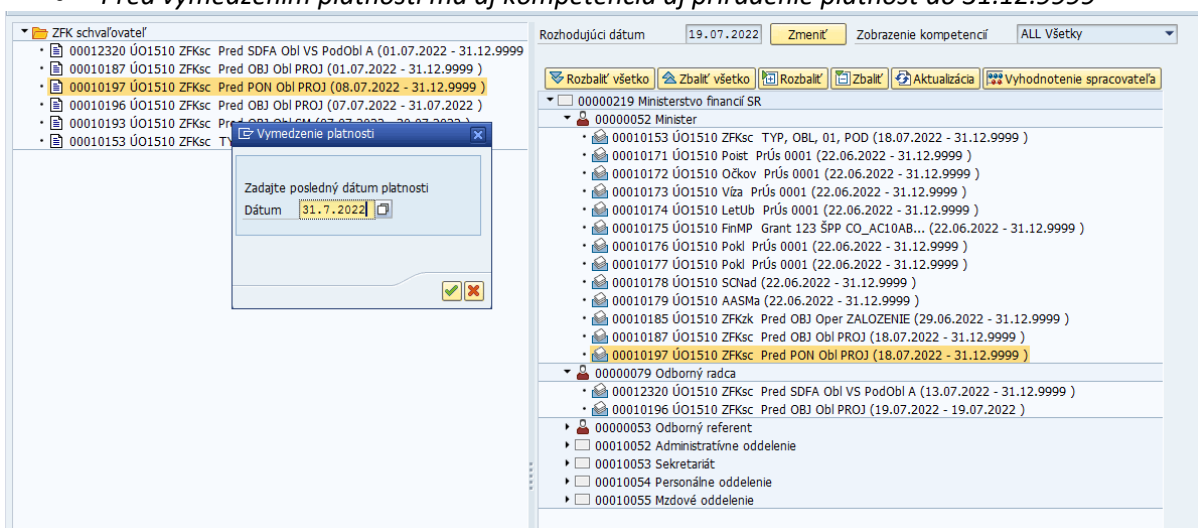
Pred vymedzením platnosti má aj kompetencia aj priradenie platnosť do 31.12.9999

ZFK schvaľovateľ
00012320 ÚO1510 ZFKsc Pred SDFA Obl VS PodObl A (01.07.2022 - 31.12.9999
00010187 ÚO1510 ZFKsc Pred OBJ Obl PROJ (01.07.2022 - 31.12.9999 )
00010197 ÚO1510 ZFKsc Pred PON Obl PROJ (08.07.2022 - 31.12.9999 )
00010196 ÚO1510 ZFKsc Pred OBJ Obl PROJ (07.07.2022 - 31.07.2022 )
00010193 ÚO1510 ZFKsc Pred OBJ Obl SM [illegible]
00010153 ÚO1510 ZFKsc TY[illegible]

Vymedzenie platnosti
Zadajte posledný dátum platnosti
Dátum 31.7.2022

Rozhodujúci dátum 19.07.2022 Zmeniť Zobrazenie kompetencií ALL Všetky

Rozbaliť všetko Zbaliť všetko Rozbaliť Zbaliť Aktualizácia Vyhodnotenie spracovateľa

00000219 Ministerstvo financií SR
00000052 Minister
00010153 ÚO1510 ZFKsc TYP, OBL, 01, POD (18.07.2022 - 31.12.9999 )
00010171 ÚO1510 Poist PrÚs 0001 (22.06.2022 - 31.12.9999 )
00010172 ÚO1510 Očkov PrÚs 0001 (22.06.2022 - 31.12.9999 )
00010173 ÚO1510 Víza PrÚs 0001 (22.06.2022 - 31.12.9999 )
00010174 ÚO1510 LetUb PrÚs 0001 (22.06.2022 - 31.12.9999 )
00010175 ÚO1510 FinMP Grant 123 ŠPP CO_AC10AB... (22.06.2022 - 31.12.9999 )
00010176 ÚO1510 Pokl PrÚs 0001 (22.06.2022 - 31.12.9999 )
00010177 ÚO1510 Pokl PrÚs 0001 (22.06.2022 - 31.12.9999 )
00010178 ÚO1510 SCNad (22.06.2022 - 31.12.9999 )
00010179 ÚO1510 AASMa (22.06.2022 - 31.12.9999 )
00010185 ÚO1510 ZFKzk Pred OBJ Oper ZALOZENIE (29.06.2022 - 31.12.9999 )
00010187 ÚO1510 ZFKsc Pred OBJ Obl PROJ (18.07.2022 - 31.12.9999 )
00010197 ÚO1510 ZFKsc Pred PON Obl PROJ (18.07.2022 - 31.12.9999 )
00000079 Odborný radca
00012320 ÚO1510 ZFKsc Pred SDFA Obl VS PodObl A (13.07.2022 - 31.12.9999 )
00010196 ÚO1510 ZFKsc Pred OBJ Obl PROJ (19.07.2022 - 19.07.2022 )
00000053 Odborný referent
00010052 Administratívne oddelenie
00010053 Sekretariát
00010054 Personálne oddelenie
00010055 Mzdové oddelenie